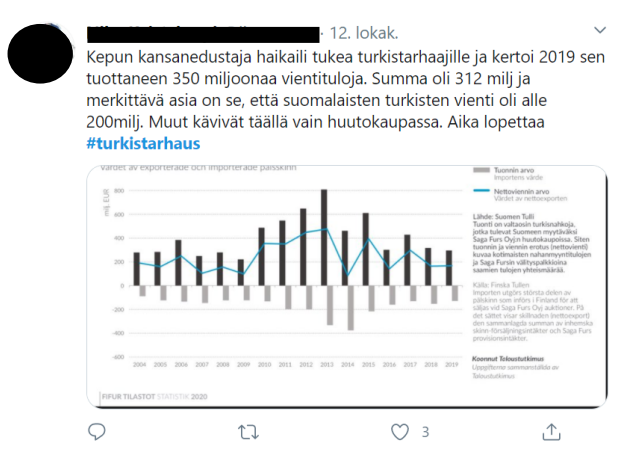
· 12. lokak.

Kepun kansanedustaja haikaili tukea turkistarhaajille ja kertoi 2019 sen tuottaneen 350 miljoonaa vientituloja. Summa oli 312 milj ja merkittävä asia on se, että suomalaisten turkisten vienti oli alle 200milj. Muut kävivät täällä vain huutokaupassa. Aika lopettaa #turkistarhaus

Värdet av exporterade och importerade pälsskinn

800
600
400
200
0
-200
-400
-600

milj. EUR

2004 2005 2006 2007 2008 2009 2010 2011 2012 2013 2014 2015 2016 2017 2018 2019

Tuonnin arvo
Importens värde

Nettoviennin arvo
Värdet av nettoexporten

Lähde: Suomen Tulli
Tuonti on valtaosin turkisnahkoja, jotka tulevat Suomeen myytäväksi Saga Furs Oyj:n huutokaupoissa. Siten tuonnin ja viennin erotus (nettovienti) kuvaa kotimaisten nahanmyyntitulojen ja Saga Fursin välityspalkkioina saamien tulojen yhteismäärää.

Källa: Finska Tullen
Importen utgörs största delen av pälsskinn som införs i Finland för att säljas via Saga Furs Oyj:s auktioner. På det sättet visar skillnaden (nettoexport) den sammanlagda summan av inhemska skinn-försäljningsintäkter och Saga Furs provisionsintäkter.

Koonnut Taloustutkimus
Uppgifterna sammanställda av Taloustutkimus

FIFUR TILASTOT STATISTIK 2020

3